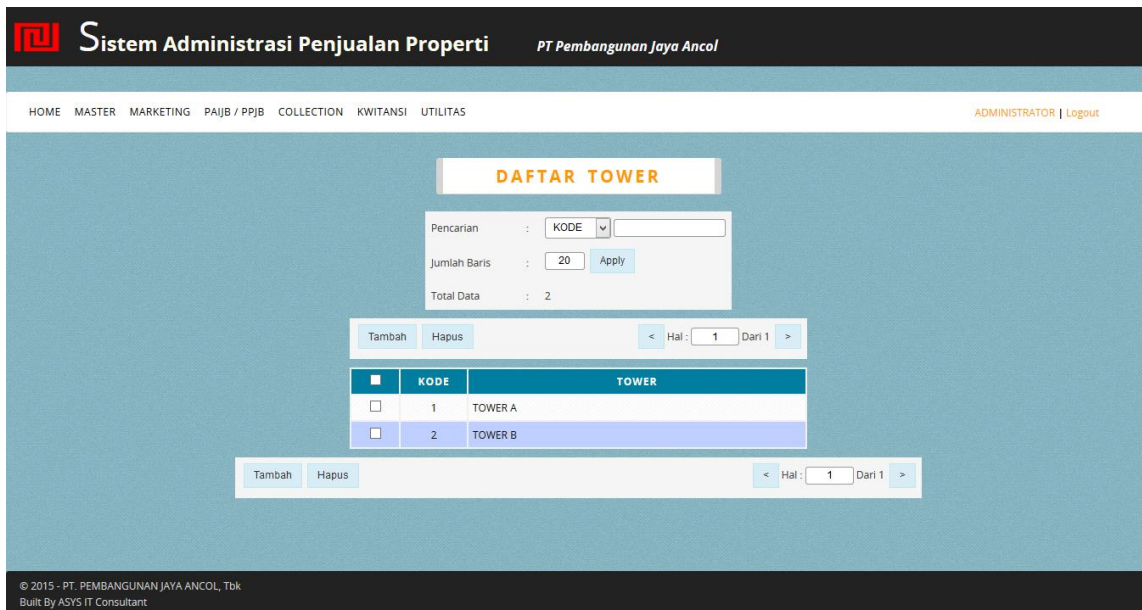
Sistem Administrasi Penjualan Properti PT Pembangunan Jaya Ancol

HOME MASTER MARKETING PAIJB / PPJB COLLECTION KWITANSI UTILITAS

ADMINISTRATOR | Logout

DAFTAR TOWER

Pencarian : KODE

Jumlah Baris : 20 Apply

Total Data : 2

Tambah Hapus

< Hal : 1 Dari 1 >

| | KODE | TOWER |
|---|---|---|
| | 1 | TOWER A |
| | 2 | TOWER B |

Tambah Hapus

< Hal : 1 Dari 1 >

© 2015 - PT. PEMBANGUNAN JAYA ANCOL, Tbk
Built By ASYS IT Consultant